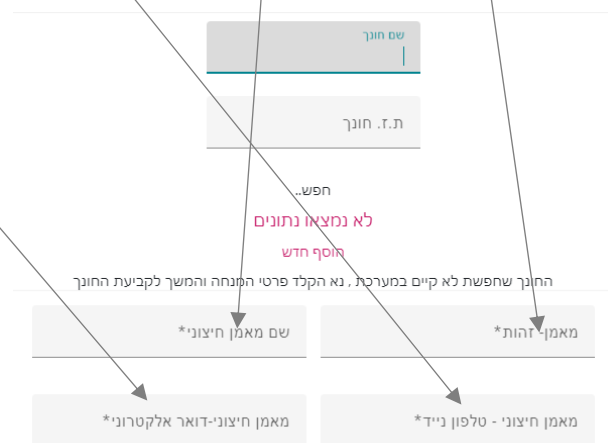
שם חונך

ת.ז. חונך

חפש..

לא נמצאו נתונים

הוסף חדש

החונך שחפשת לא קיים במערכת , נא הקלד פרטי המנחה והמשך לקביעת החונך

מאמן- זהות*

שם מאמן חיצוני*

מאמן חיצוני - טלפון נייד*

מאמן חיצוני-דואר אלקטרוני*